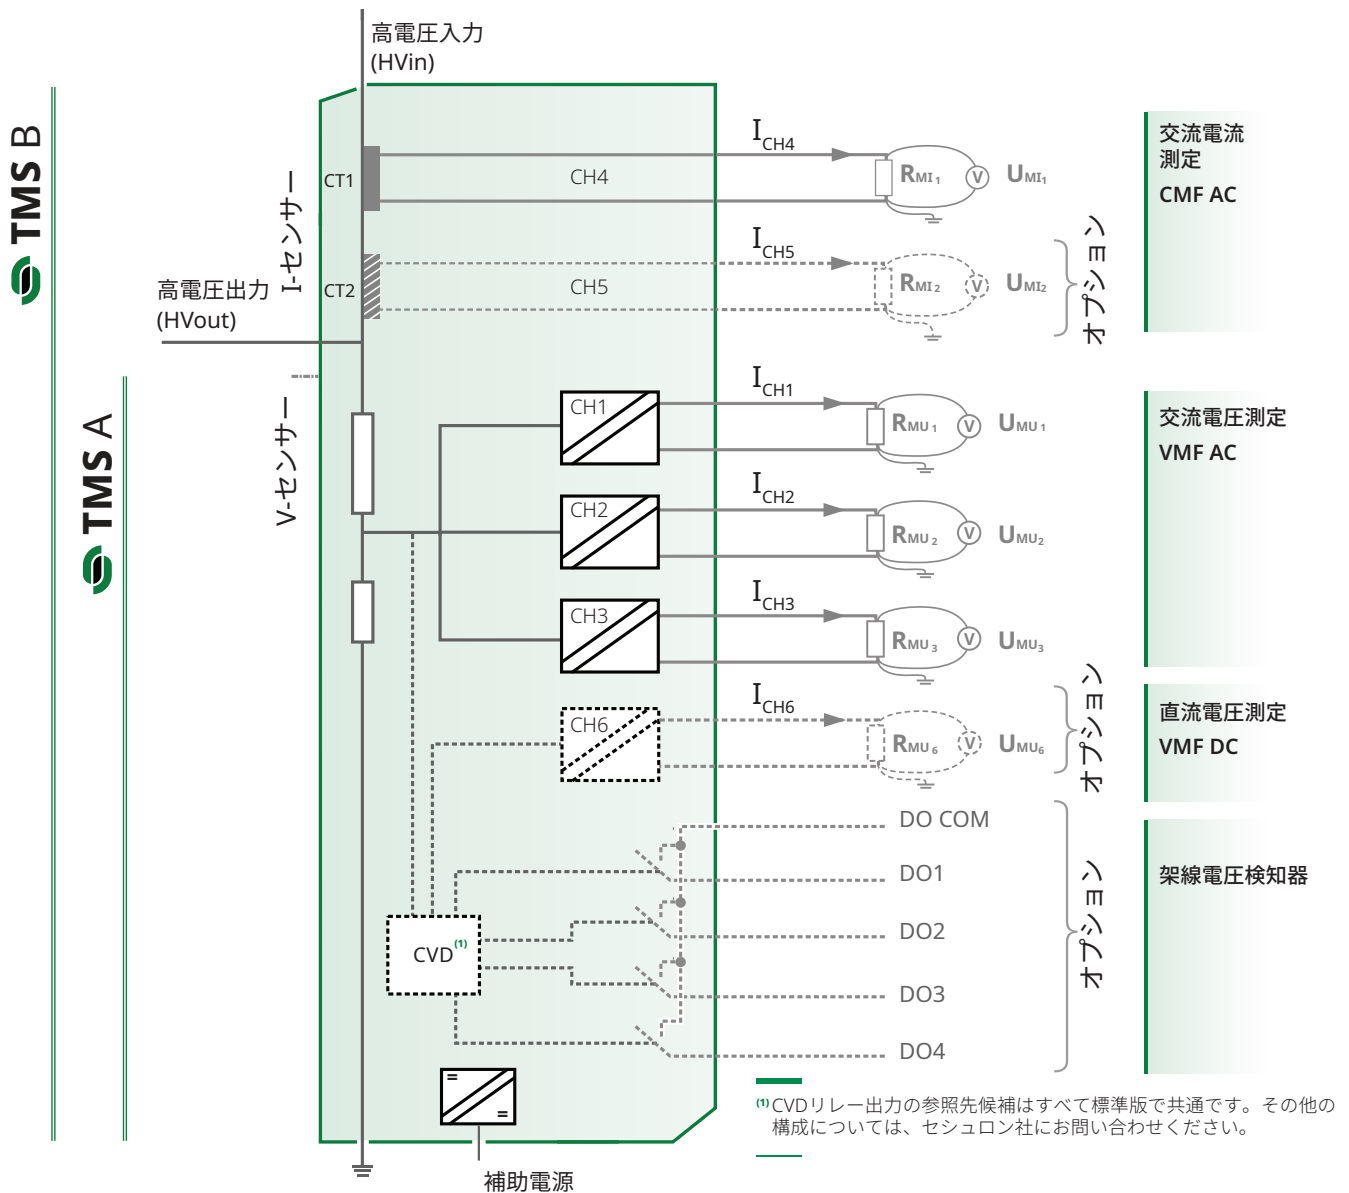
TMS B

TMS A

高電圧入力
(HVin)

高電圧出力
(HVout)

I-センサー

V-センサー

CT1

CT2

CH4

CH5

$I_{CH4}$

$I_{CH5}$

$R_{MI_1}$

$U_{MI_1}$

$R_{MI_2}$

$U_{MI_2}$

V

V

交流電流測定
CMF AC

オプション

CH1

CH2

CH3

CH6

$I_{CH1}$

$I_{CH2}$

$I_{CH3}$

$I_{CH6}$

$R_{MU_1}$

$U_{MU_1}$

$R_{MU_2}$

$U_{MU_2}$

$R_{MU_3}$

$U_{MU_3}$

$R_{MU_6}$

$U_{MU_6}$

V

V

V

V

交流電圧測定
VMF AC

オプション

直流電圧測定
VMF DC

CVD$^{(1)}$

DO COM

DO1

DO2

DO3

DO4

オプション

架線電圧検知器

=

=

補助電源

$^{(1)}$CVDリレー出力の参照先候補はすべて標準版で共通です。その他の構成については、セシュロン社にお問い合わせください。